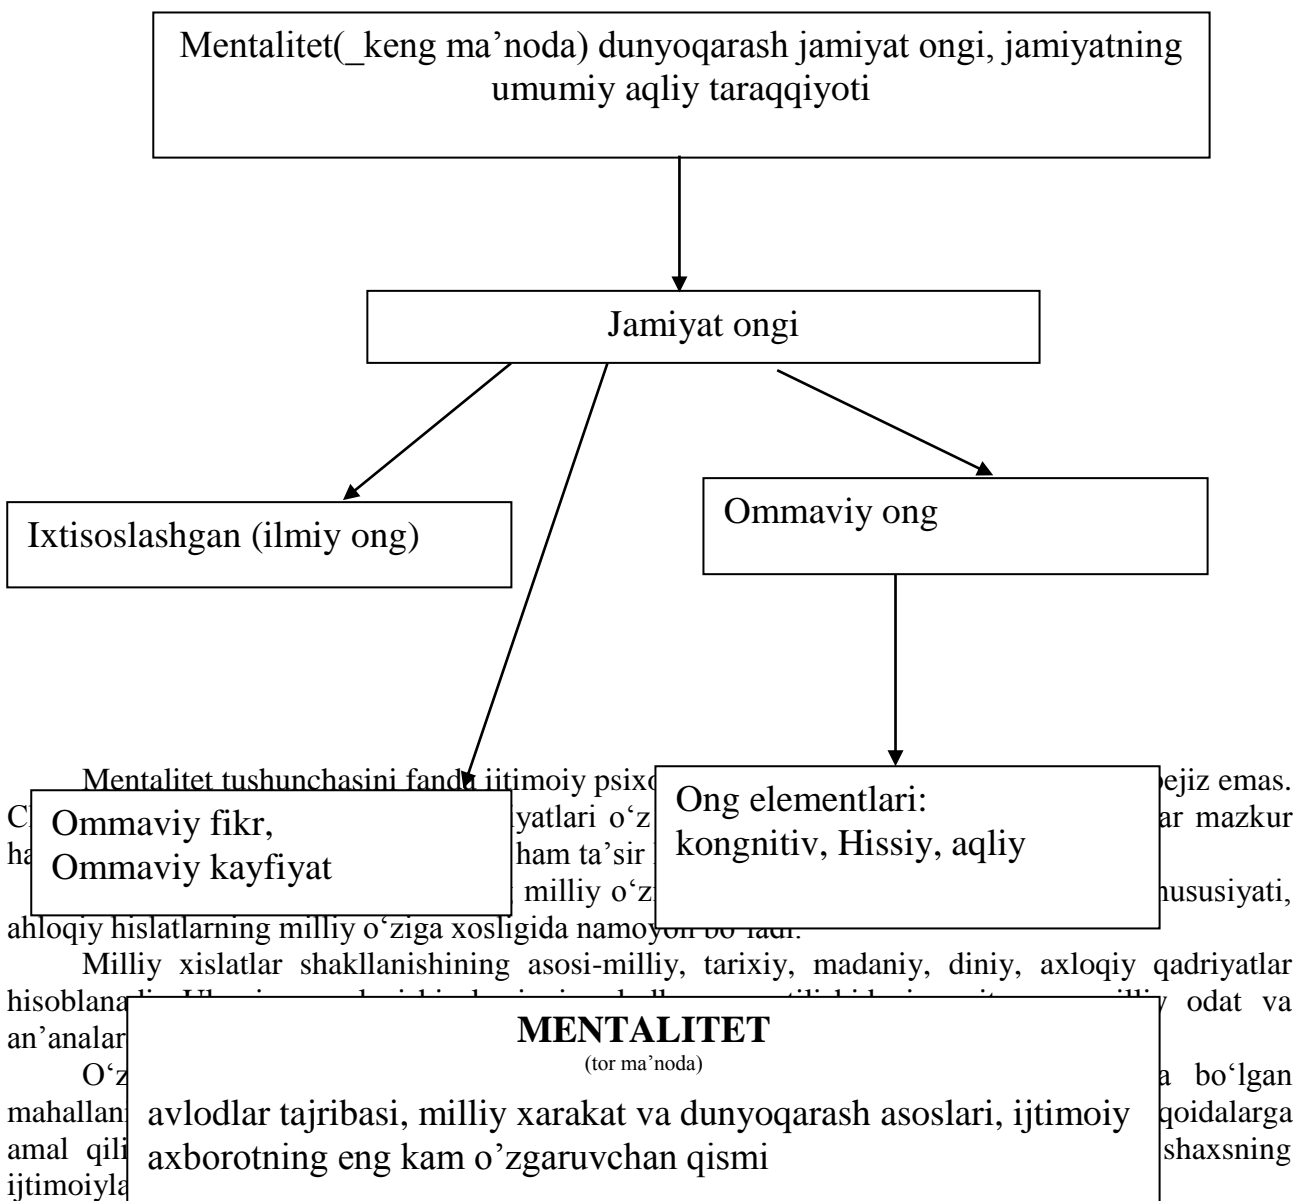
Mentalitet(_keng ma’noda) dunyoqarash jamiyat ongi, jamiyatning umumiy aqliy taraqqiyoti

Jamiyat ongi

Ixtisoslashgan (ilmiy ong)

Ommaviy ong

Ommaviy fikr,
Ommaviy kayfiyat

Ong elementlari:
kongnitiv, Hissiy, aqliy

Mentalitet tushunchasini fanda ijtimoiy psixo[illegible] bejiz emas. C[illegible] yatlari o‘z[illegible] ar mazkur ha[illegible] ham ta’sir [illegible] milliy o‘z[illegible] xususiyati, ahloqiy hislatlarning milliy o‘ziga xosligida namoyon bo‘ladi.

Milliy xislatlar shakllanishining asosi-milliy, tarixiy, madaniy, diniy, axloqiy qadriyatlar hisoblana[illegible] y odat va an’analar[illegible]

MENTALITET
(tor ma’noda)
avlodlar tajribasi, milliy xarakat va dunyoqarash asoslari, ijtimoiy axborotning eng kam o’zgaruvchan qismi

O‘z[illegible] a bo‘lgan mahallan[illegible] qoidalarga amal qili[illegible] shaxsning ijtimoiyla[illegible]